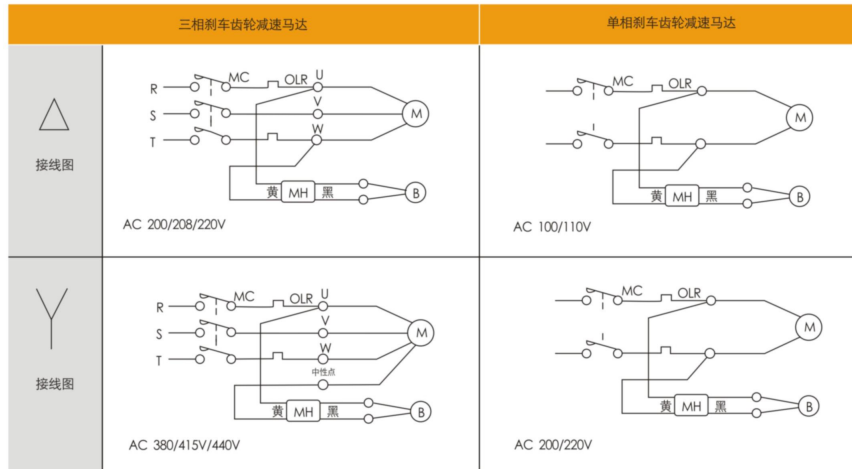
|  | 三相刹车齿轮减速马达 | 单相刹车齿轮减速马达 |
|---|---|---|
| △ 接线图 | R S T MC OLR U V W M 黄 MH 黑 B AC 200/208/220V | MC OLR M 黄 MH 黑 B AC 100/110V |
| Y 接线图 | R S T MC OLR U V W 中性点 M 黄 MH 黑 B AC 380/415V/440V | MC OLR M 黄 MH 黑 B AC 200/220V |